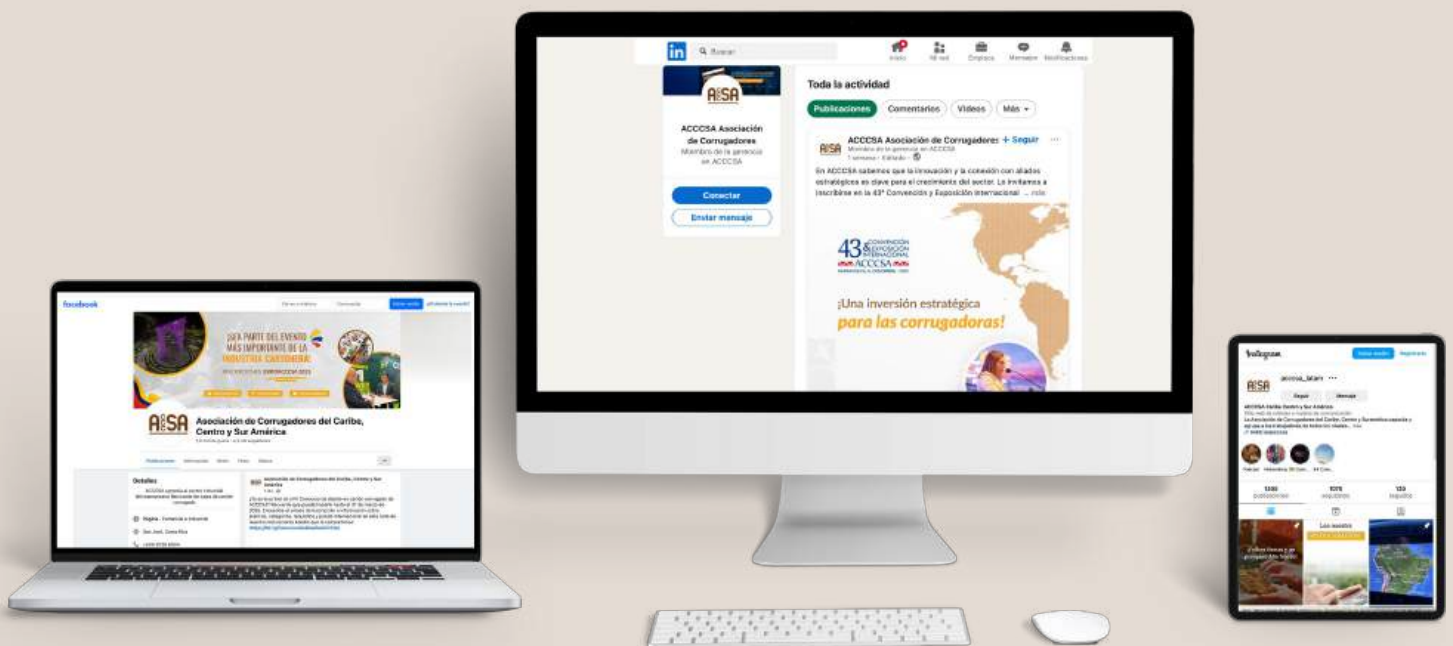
in Buscar Inicio Mi red Empleos Mensajes Notificaciones

ACCSA

ACCCSA Asociación de Corrugadores
Miembro de la gerencia en ACCCSA

Conectar
Enviar mensaje

Toda la actividad
Publicaciones Comentarios Videos Más

ACCCSA Asociación de Corrugadores + Seguir
Miembro de la gerencia en ACCCSA
1 semana · Editado ·

En ACCCSA sabemos que la innovación y la conexión con aliados estratégicos es clave para el crecimiento del sector. Te invitamos a inscribirse en la 43° Convención y Exposición Internacional ... más

43 CONVENCIÓN & EXPOSICIÓN INTERNACIONAL ACCCSA

¡Una inversión estratégica para las corrugadoras!

facebook

¡SEA PARTE DEL EVENTO MÁS IMPORTANTE DE LA INDUSTRIA CARTONERA!

ACCSA Asociación de Corrugadores del Caribe, Centro y Sur América

Publicaciones

Detalles

Instagram

accsa_latam

Seguir Mensaje

1390 publicaciones 1075 seguidores 133 seguidos